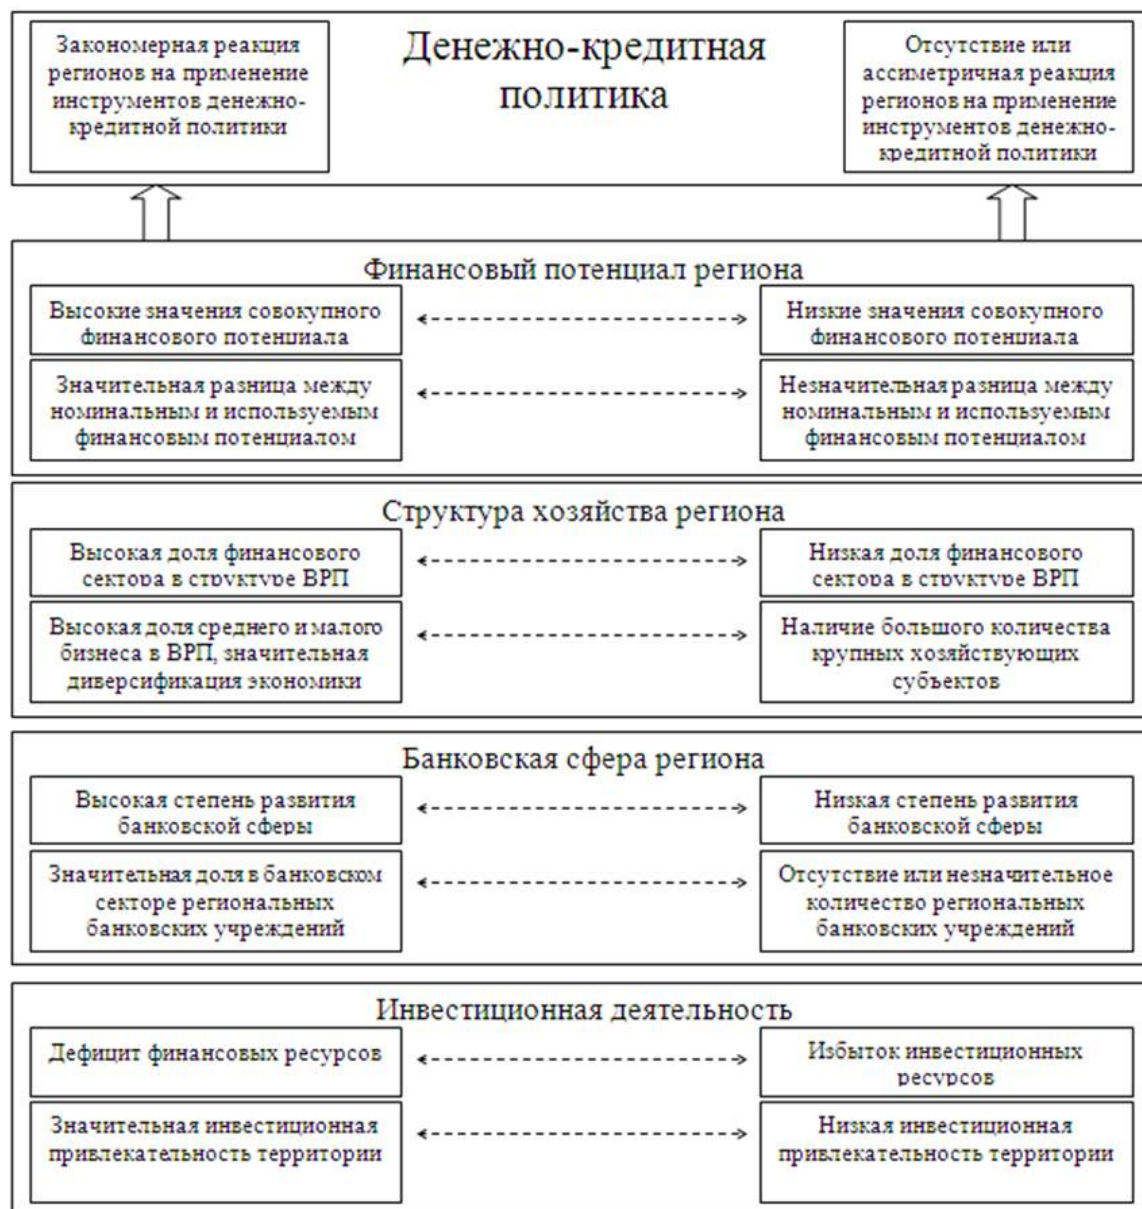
Закономерная реакция регионов на применение инструментов денежно-кредитной политики

Денежно-кредитная политика

Отсутствие или ассиметричная реакция регионов на применение инструментов денежно-кредитной политики

Финансовый потенциал региона

Высокие значения совокупного финансового потенциала

Низкие значения совокупного финансового потенциала

Значительная разница между номинальным и используемым финансовым потенциалом

Незначительная разница между номинальным и используемым финансовым потенциалом

Структура хозяйства региона

Высокая доля финансового сектора в структуре ВРП

Низкая доля финансового сектора в структуре ВРП

Высокая доля среднего и малого бизнеса в ВРП, значительная диверсификация экономики

Наличие большого количества крупных хозяйствующих субъектов

Банковская сфера региона

Высокая степень развития банковской сферы

Низкая степень развития банковской сферы

Значительная доля в банковском секторе региональных банковских учреждений

Отсутствие или незначительное количество региональных банковских учреждений

Инвестиционная деятельность

Дефицит финансовых ресурсов

Избыток инвестиционных ресурсов

Значительная инвестиционная привлекательность территории

Низкая инвестиционная привлекательность территории